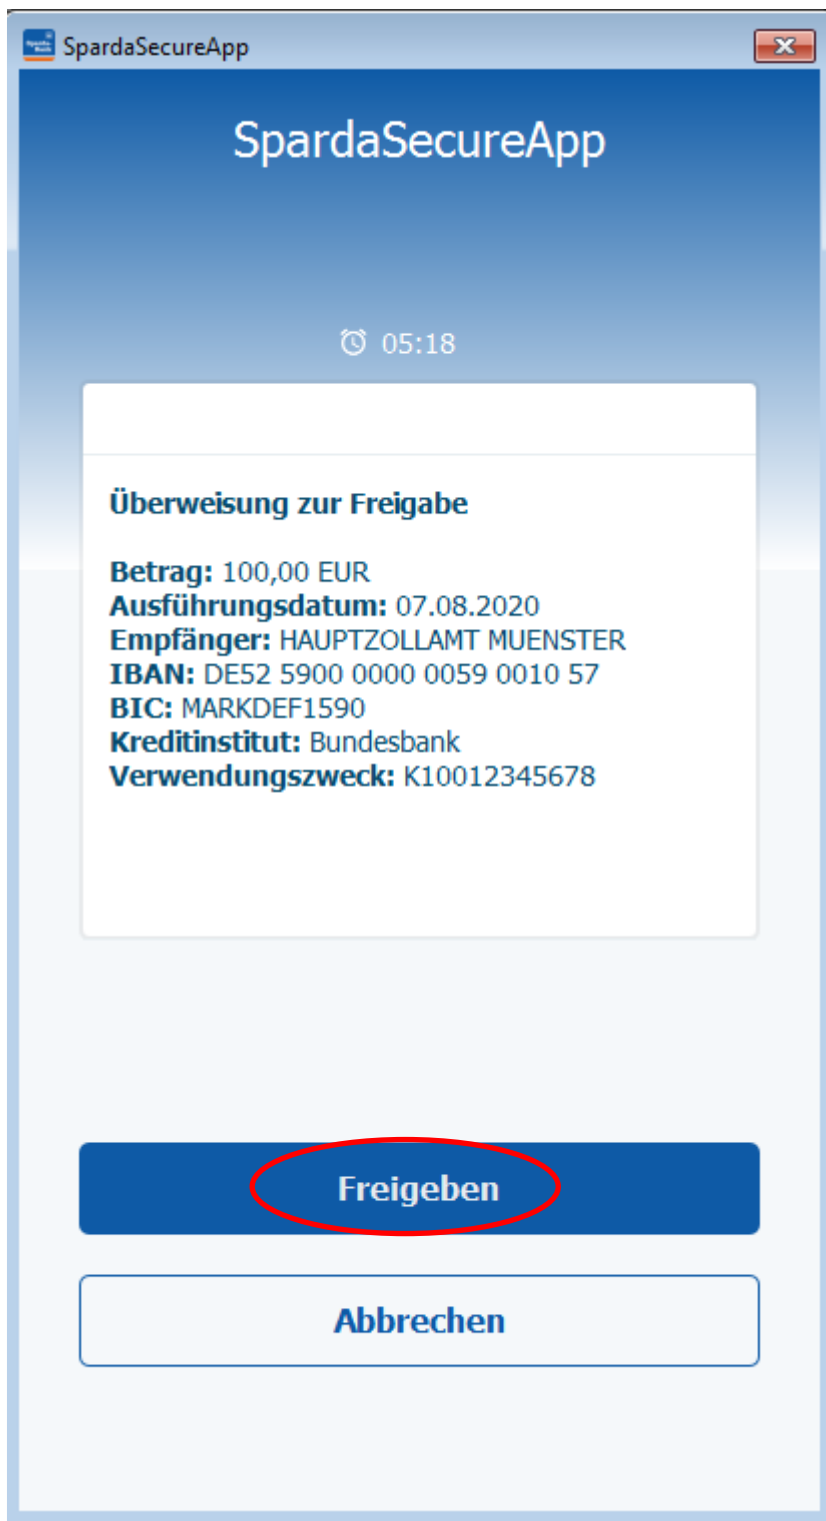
SpardaSecureApp

SpardaSecureApp

05:18

Überweisung zur Freigabe

Betrag: 100,00 EUR
Ausführungsdatum: 07.08.2020
Empfänger: HAUPTZOLLAMT MUENSTER
IBAN: DE52 5900 0000 0059 0010 57
BIC: MARKDEF1590
Kreditinstitut: Bundesbank
Verwendungszweck: K10012345678

Freigeben

Abbrechen